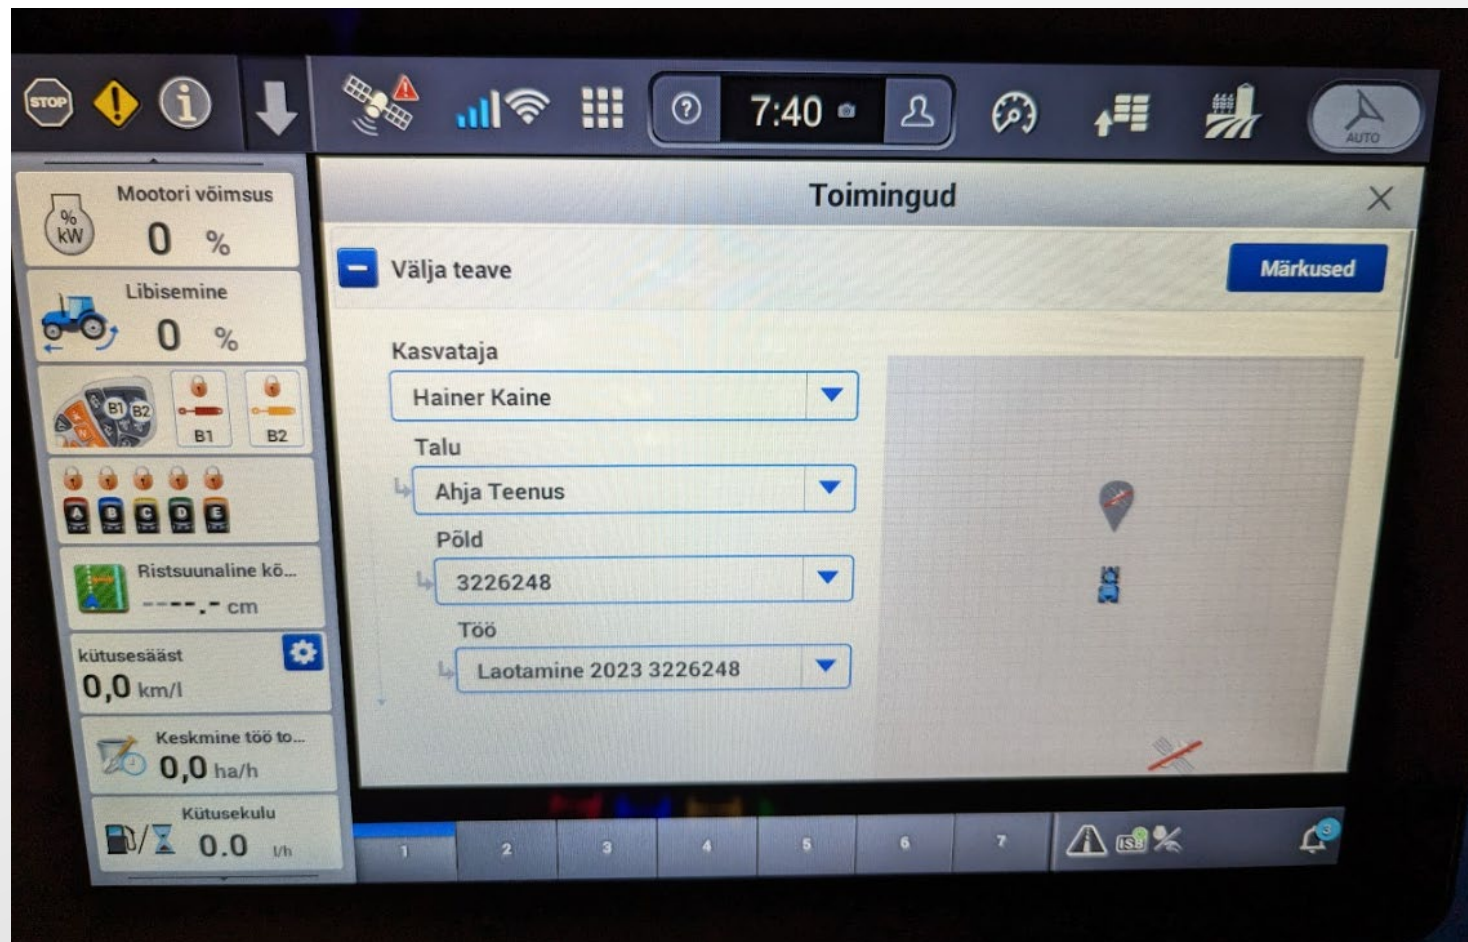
STOP

7:40

AUTO

Mootori võimsus
% kW
0 %

Libisemine
0 %

B1 B2
B1
B2

A B C D E

Ristsuunaline kõ...
----.- cm

kütusesääst
0,0 km/l

Keskmine töö to...
0,0 ha/h

Kütusekulu
0.0 l/h

Toimingud

Välja teave

Märkused

Kasvataja
Hainer Kaine

Talu
Ahja Teenus

Põld
3226248

Töö
Laotamine 2023 3226248

1 2 3 4 5 6 7

ISB